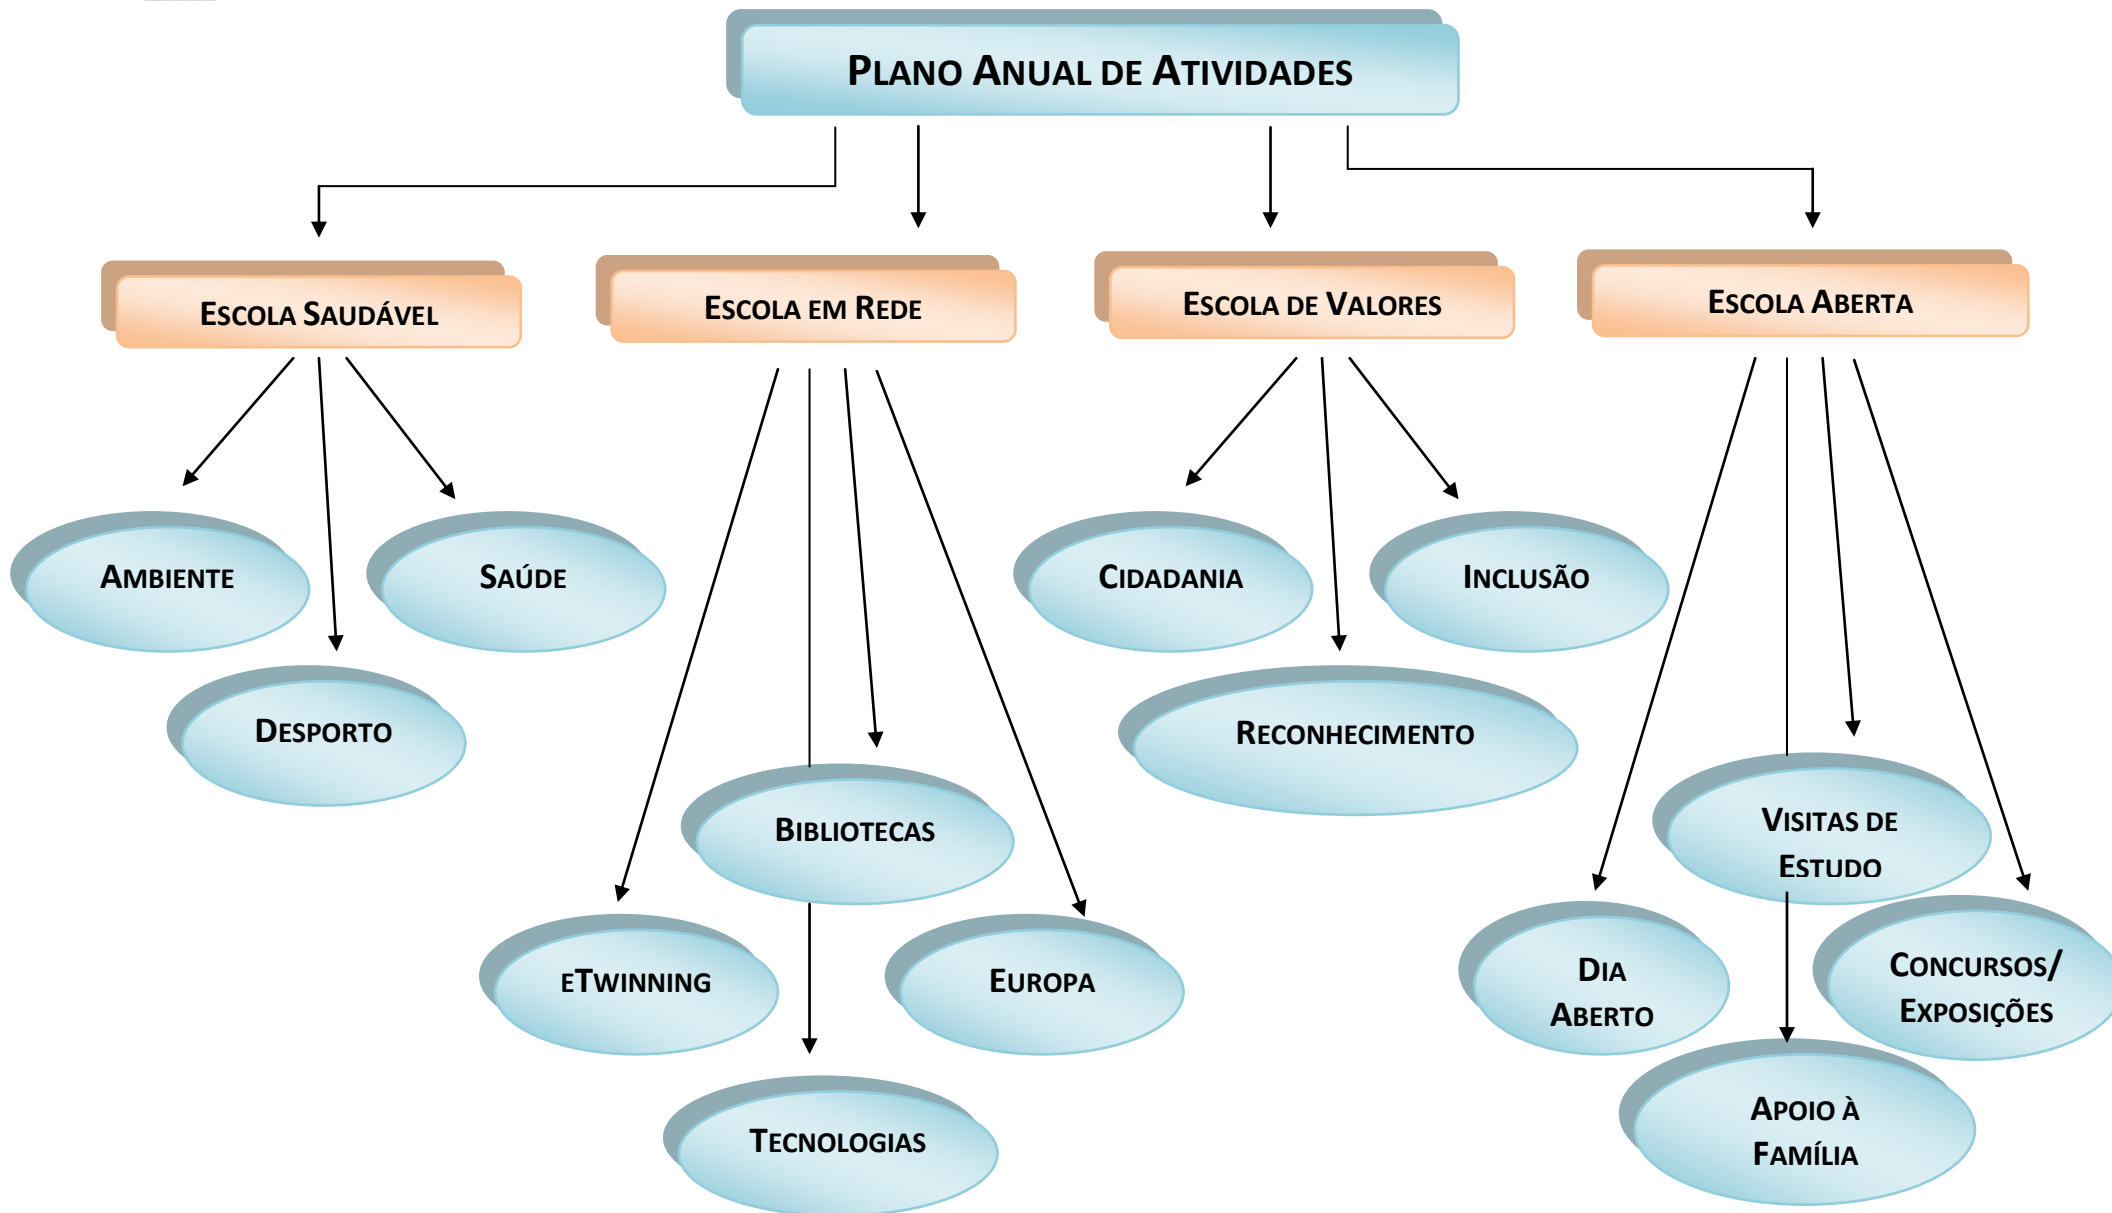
Plano Anual de Atividades

Escola Saudável

Ambiente

Saúde

Desporto

Escola em Rede

Bibliotecas

eTwinning

Europa

Tecnologias

Escola de Valores

Cidadania

Inclusão

Reconhecimento

Escola Aberta

Visitas de Estudo

Dia Aberto

Concursos/ Exposições

Apoio à Família